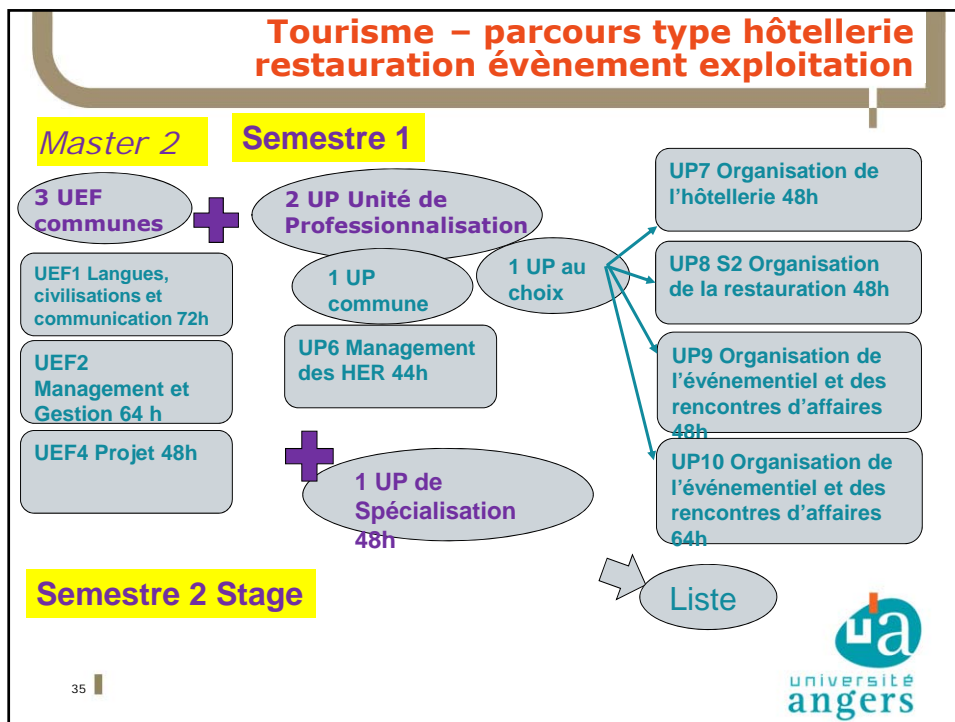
Tourisme – parcours type hôtellerie restauration évènement exploitation

Master 2

Semestre 1

3 UEF communes

2 UP Unité de Professionnalisation

UEF1 Langues, civilisations et communication 72h

1 UP commune

1 UP au choix

UP7 Organisation de l'hôtellerie 48h

UP8 S2 Organisation de la restauration 48h

UEF2 Management et Gestion 64 h

UP6 Management des HER 44h

UP9 Organisation de l'événementiel et des rencontres d'affaires 48h

UEF4 Projet 48h

1 UP de Spécialisation 48h

UP10 Organisation de l'événementiel et des rencontres d'affaires 64h

Semestre 2 Stage

Liste

35

ua
université
angers